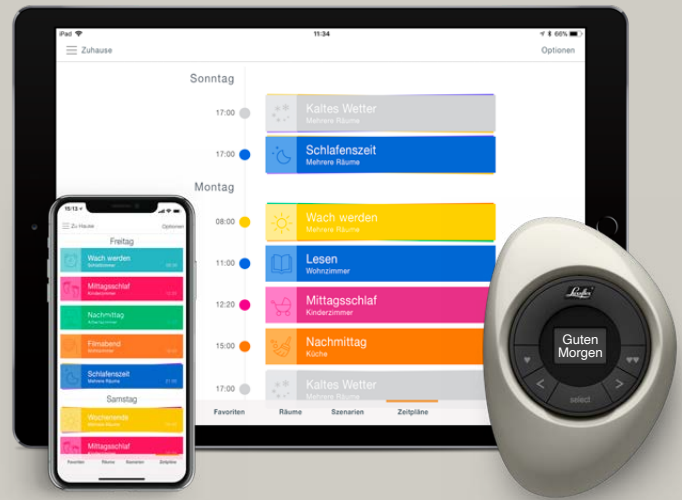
iPad
11:34
66%
Zuhause
Optionen
Sonntag
17:00
Kaltes Wetter
Mehrere Räume
17:00
Schlafenszeit
Mehrere Räume
Montag
08:00
Wach werden
Mehrere Räume
11:00
Lesen
Wohnzimmer
12:20
Mittagsschlaf
Kinderzimmer
15:00
Nachmittag
Küche
17:00
Kaltes Wetter
Favoriten
Räume
Szenarien
Zeitpläne

10:13
Zu Hause
Optionen
Freitag
Wach werden
Schlafzimmer
Mittagsschlaf
Kinderzimmer
Nachmittag
Arbeitszimmer
Filmabend
Wohnzimmer
Schlafenszeit
Mehrere Räume
Samstag
Wochenende
Mehrere Räume
Mittagsschlaf
Favoriten
Räume
Szenarien
Zeitpläne

Luxaflex
Guten Morgen
select